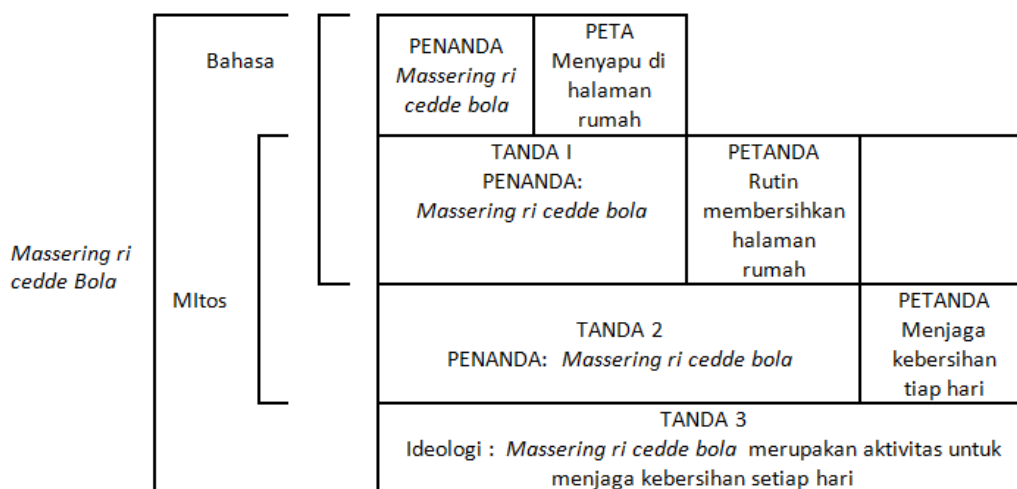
*Massering ri cedde Bola*

Bahasa

MItos

| PENANDA *Massering ri cedde bola* | PETA Menyapu di halaman rumah | |
|---|---|---|
| TANDA I PENANDA: *Massering ri cedde bola* | PETANDA Rutin membersihkan halaman rumah | |
| TANDA 2 PENANDA: *Massering ri cedde bola* | | PETANDA Menjaga kebersihan tiap hari |
| TANDA 3 Ideologi : *Massering ri cedde bola* merupakan aktivitas untuk menjaga kebersihan setiap hari | | |